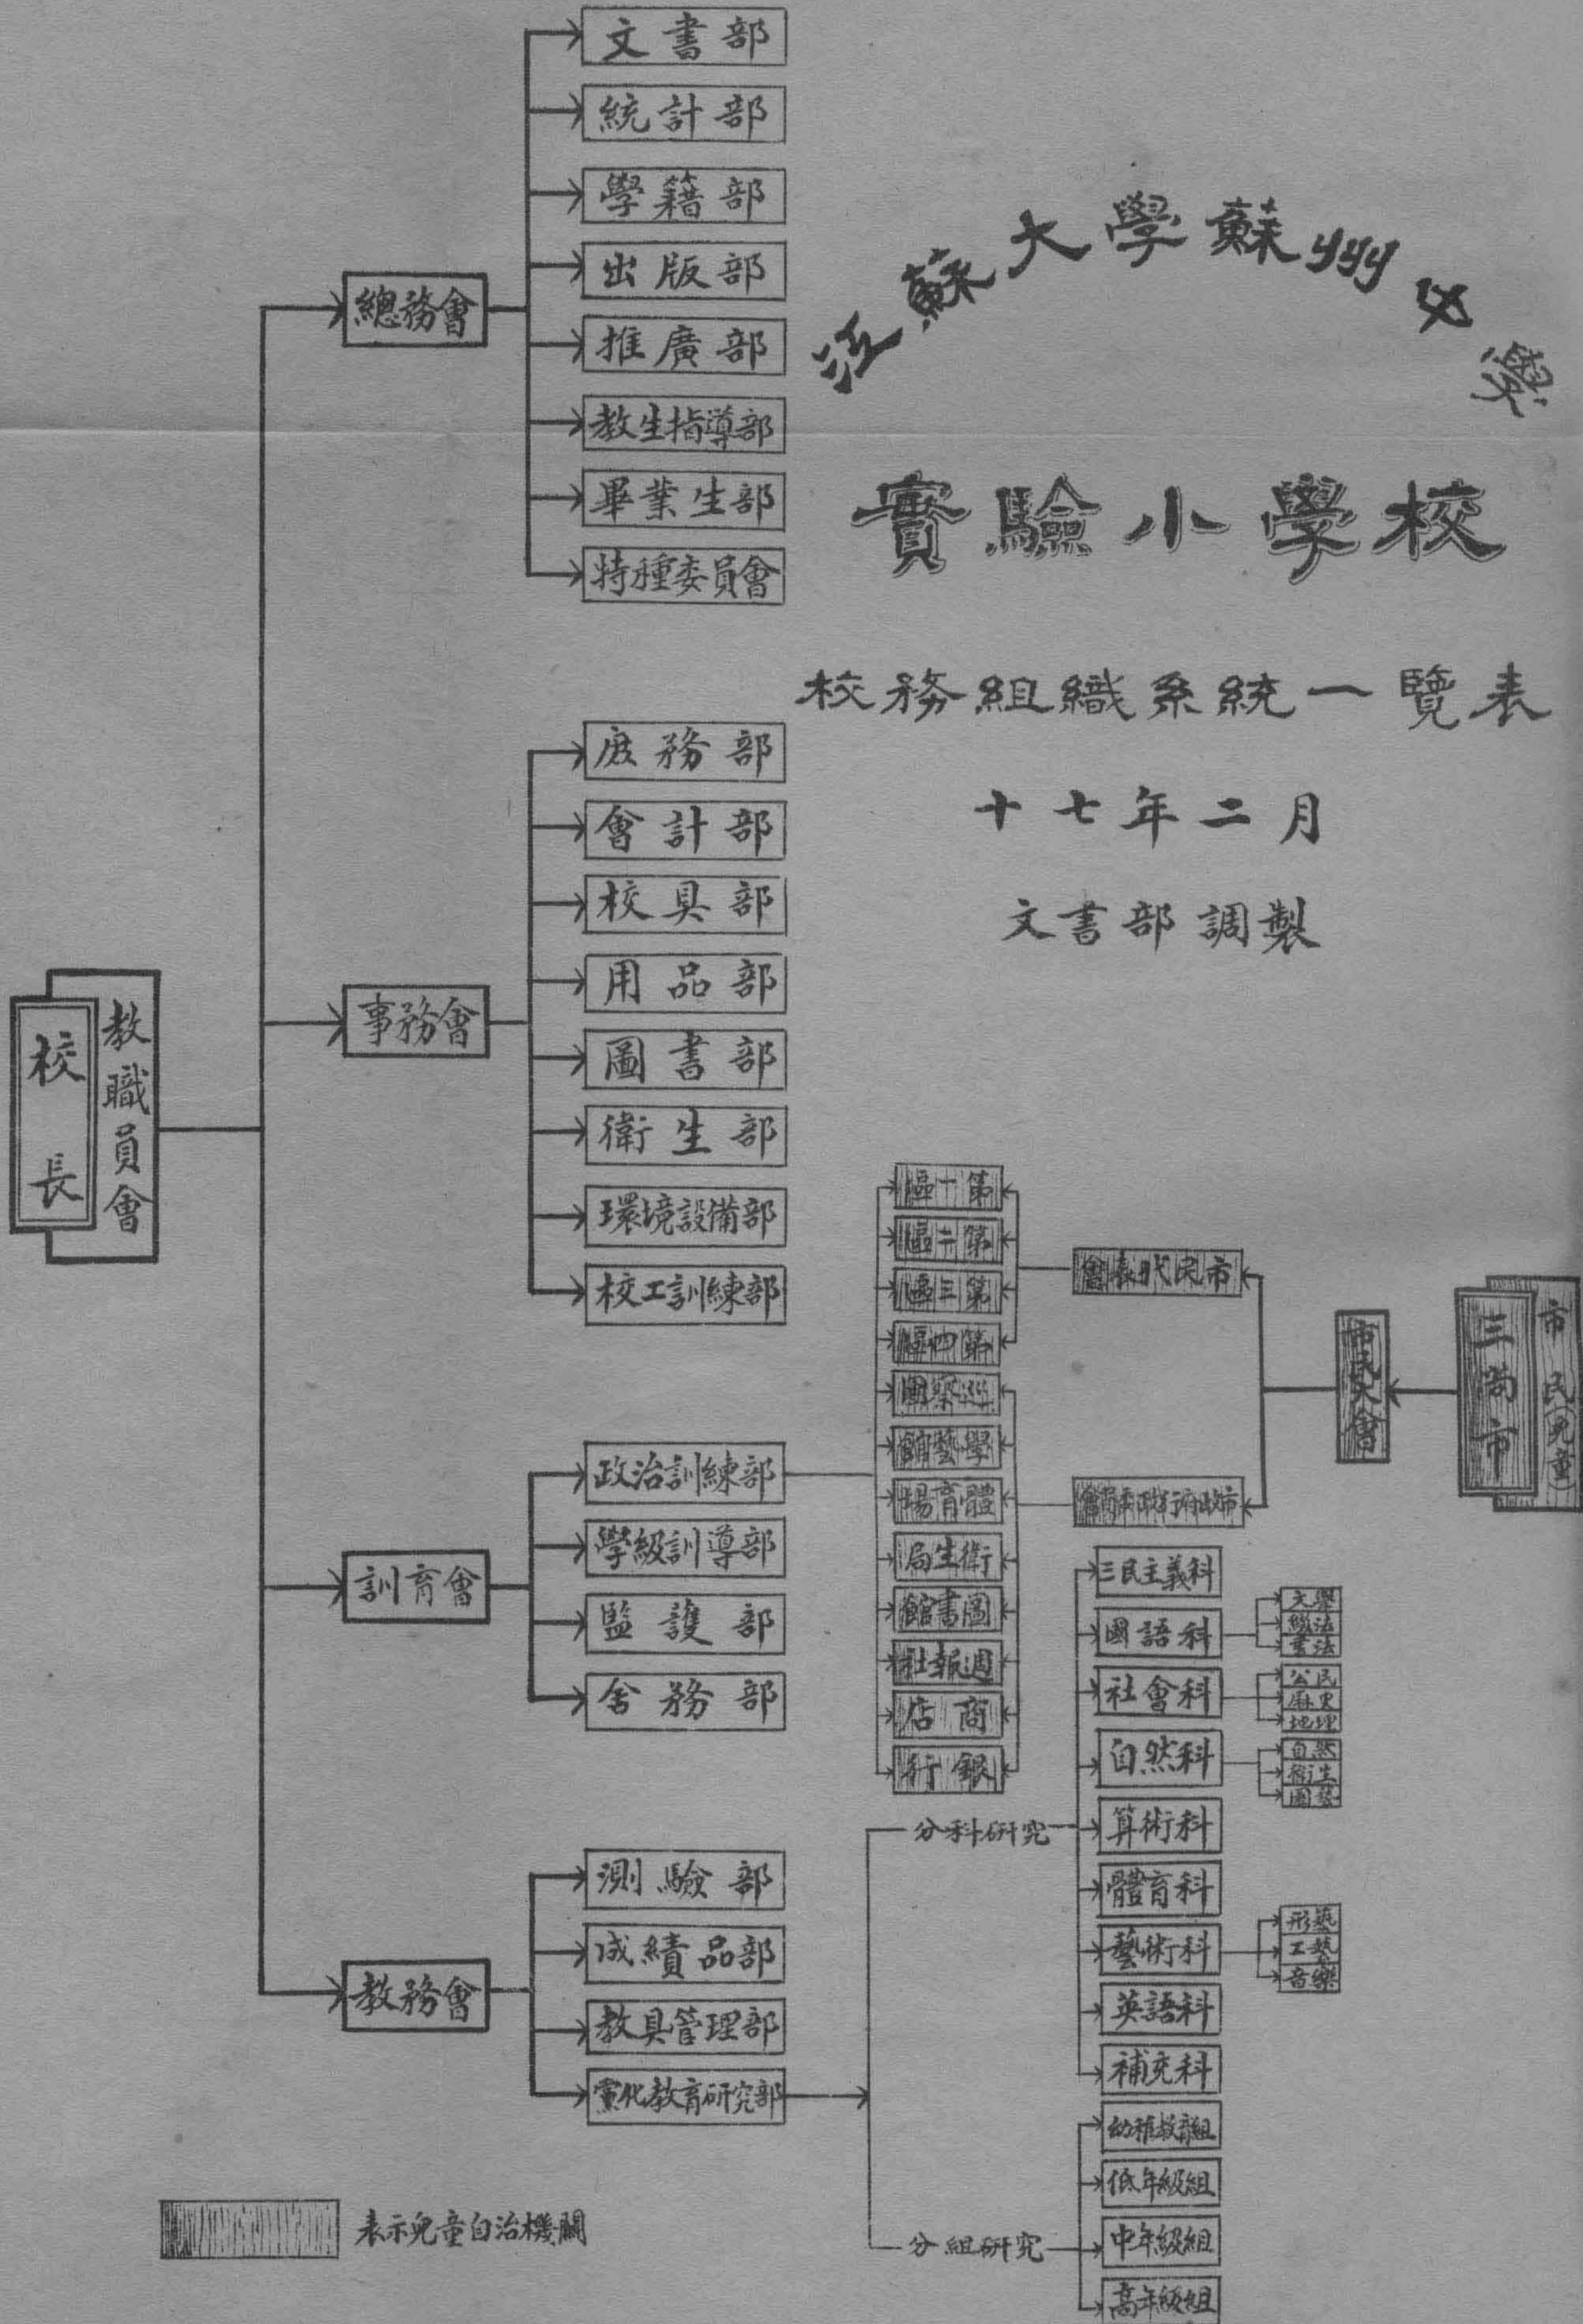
江蘇大學蘇州中學

實驗小學校

校務組織系統一覽表

十七年二月

文書部調製

校長

教職員會

總務會

文書部

統計部

學籍部

出版部

推廣部

教生指導部

畢業生部

特種委員會

事務會

庶務部

會計部

校具部

用品部

圖書部

衛生部

環境設備部

校工訓練部

訓育會

政治訓練部

學級訓導部

監護部

舍務部

教務會

測驗部

成績品部

教具管理部

黨化教育研究部

第一區

第二區

第三區

第四區

巡察團

學藝館

體育場

衛生局

圖書館

週報社

商店

銀行

市民執行委員會

市民大會

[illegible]

三尚市

市民兒童

分科研究

三民主義科

國語科

文學

說法

書法

社會科

公民

歷史

地理

自然科

自然

衛生

園藝

算術科

體育科

藝術科

形藝

工藝

音樂

英語科

補充科

分組研究

幼稚教育組

低年級組

中年級組

高年級組

表示兒童自治機關